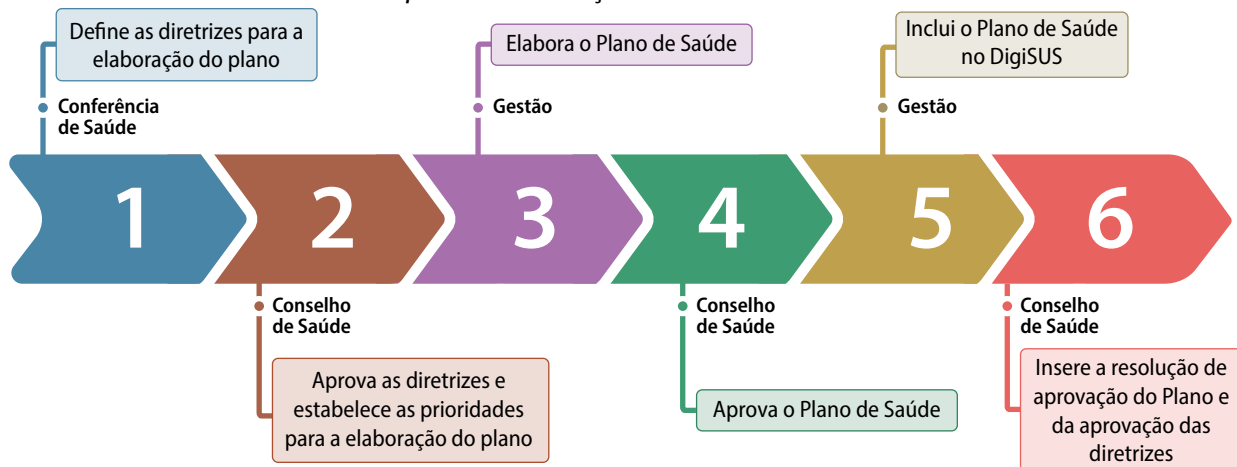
Define as diretrizes para a elaboração do plano

Conferência de Saúde

Elabora o Plano de Saúde

Gestão

Inclui o Plano de Saúde no DigiSUS

Gestão

1

2

3

4

5

6

Conselho de Saúde

Aprova as diretrizes e estabelece as prioridades para a elaboração do plano

Conselho de Saúde

Aprova o Plano de Saúde

Conselho de Saúde

Insere a resolução de aprovação do Plano e da aprovação das diretrizes